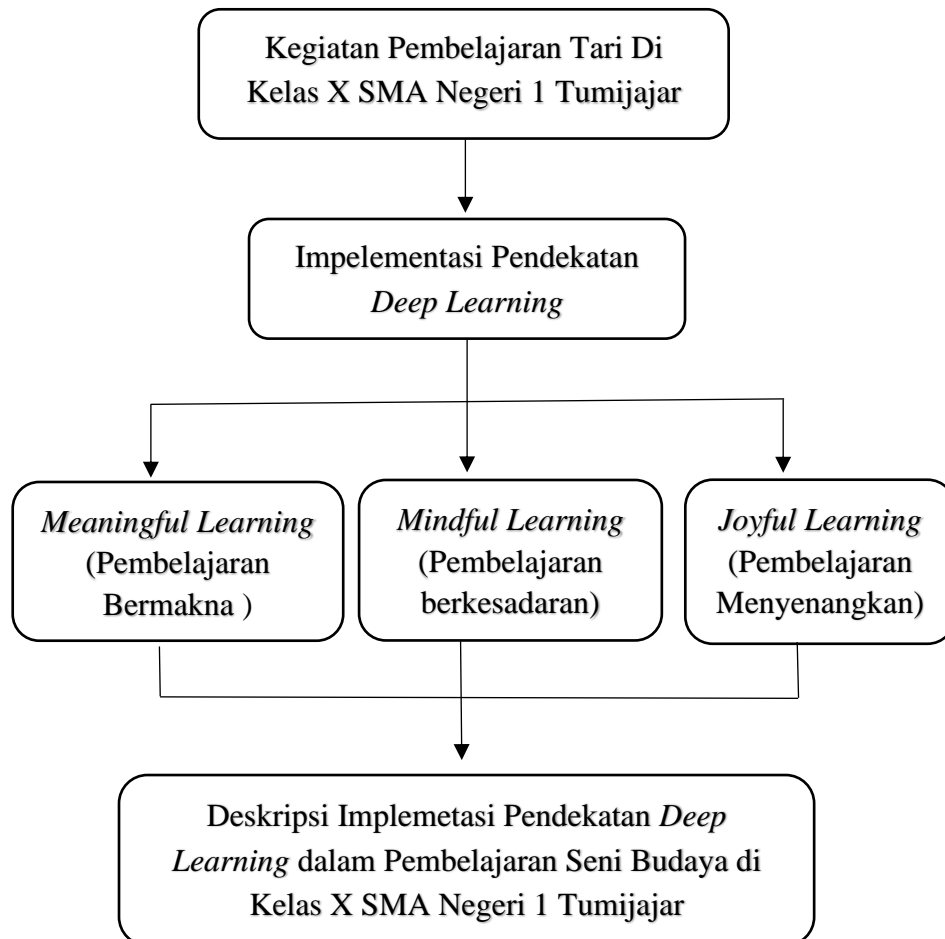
Kegiatan Pembelajaran Tari Di Kelas X SMA Negeri 1 Tumijajar

Impelementasi Pendekatan *Deep Learning*

*Meaningful Learning* (Pembelajaran Bermakna )

*Mindful Learning* (Pembelajaran berkesadaran)

*Joyful Learning* (Pembelajaran Menyenangkan)

Deskripsi Implemetasi Pendekatan *Deep Learning* dalam Pembelajaran Seni Budaya di Kelas X SMA Negeri 1 Tumijajar